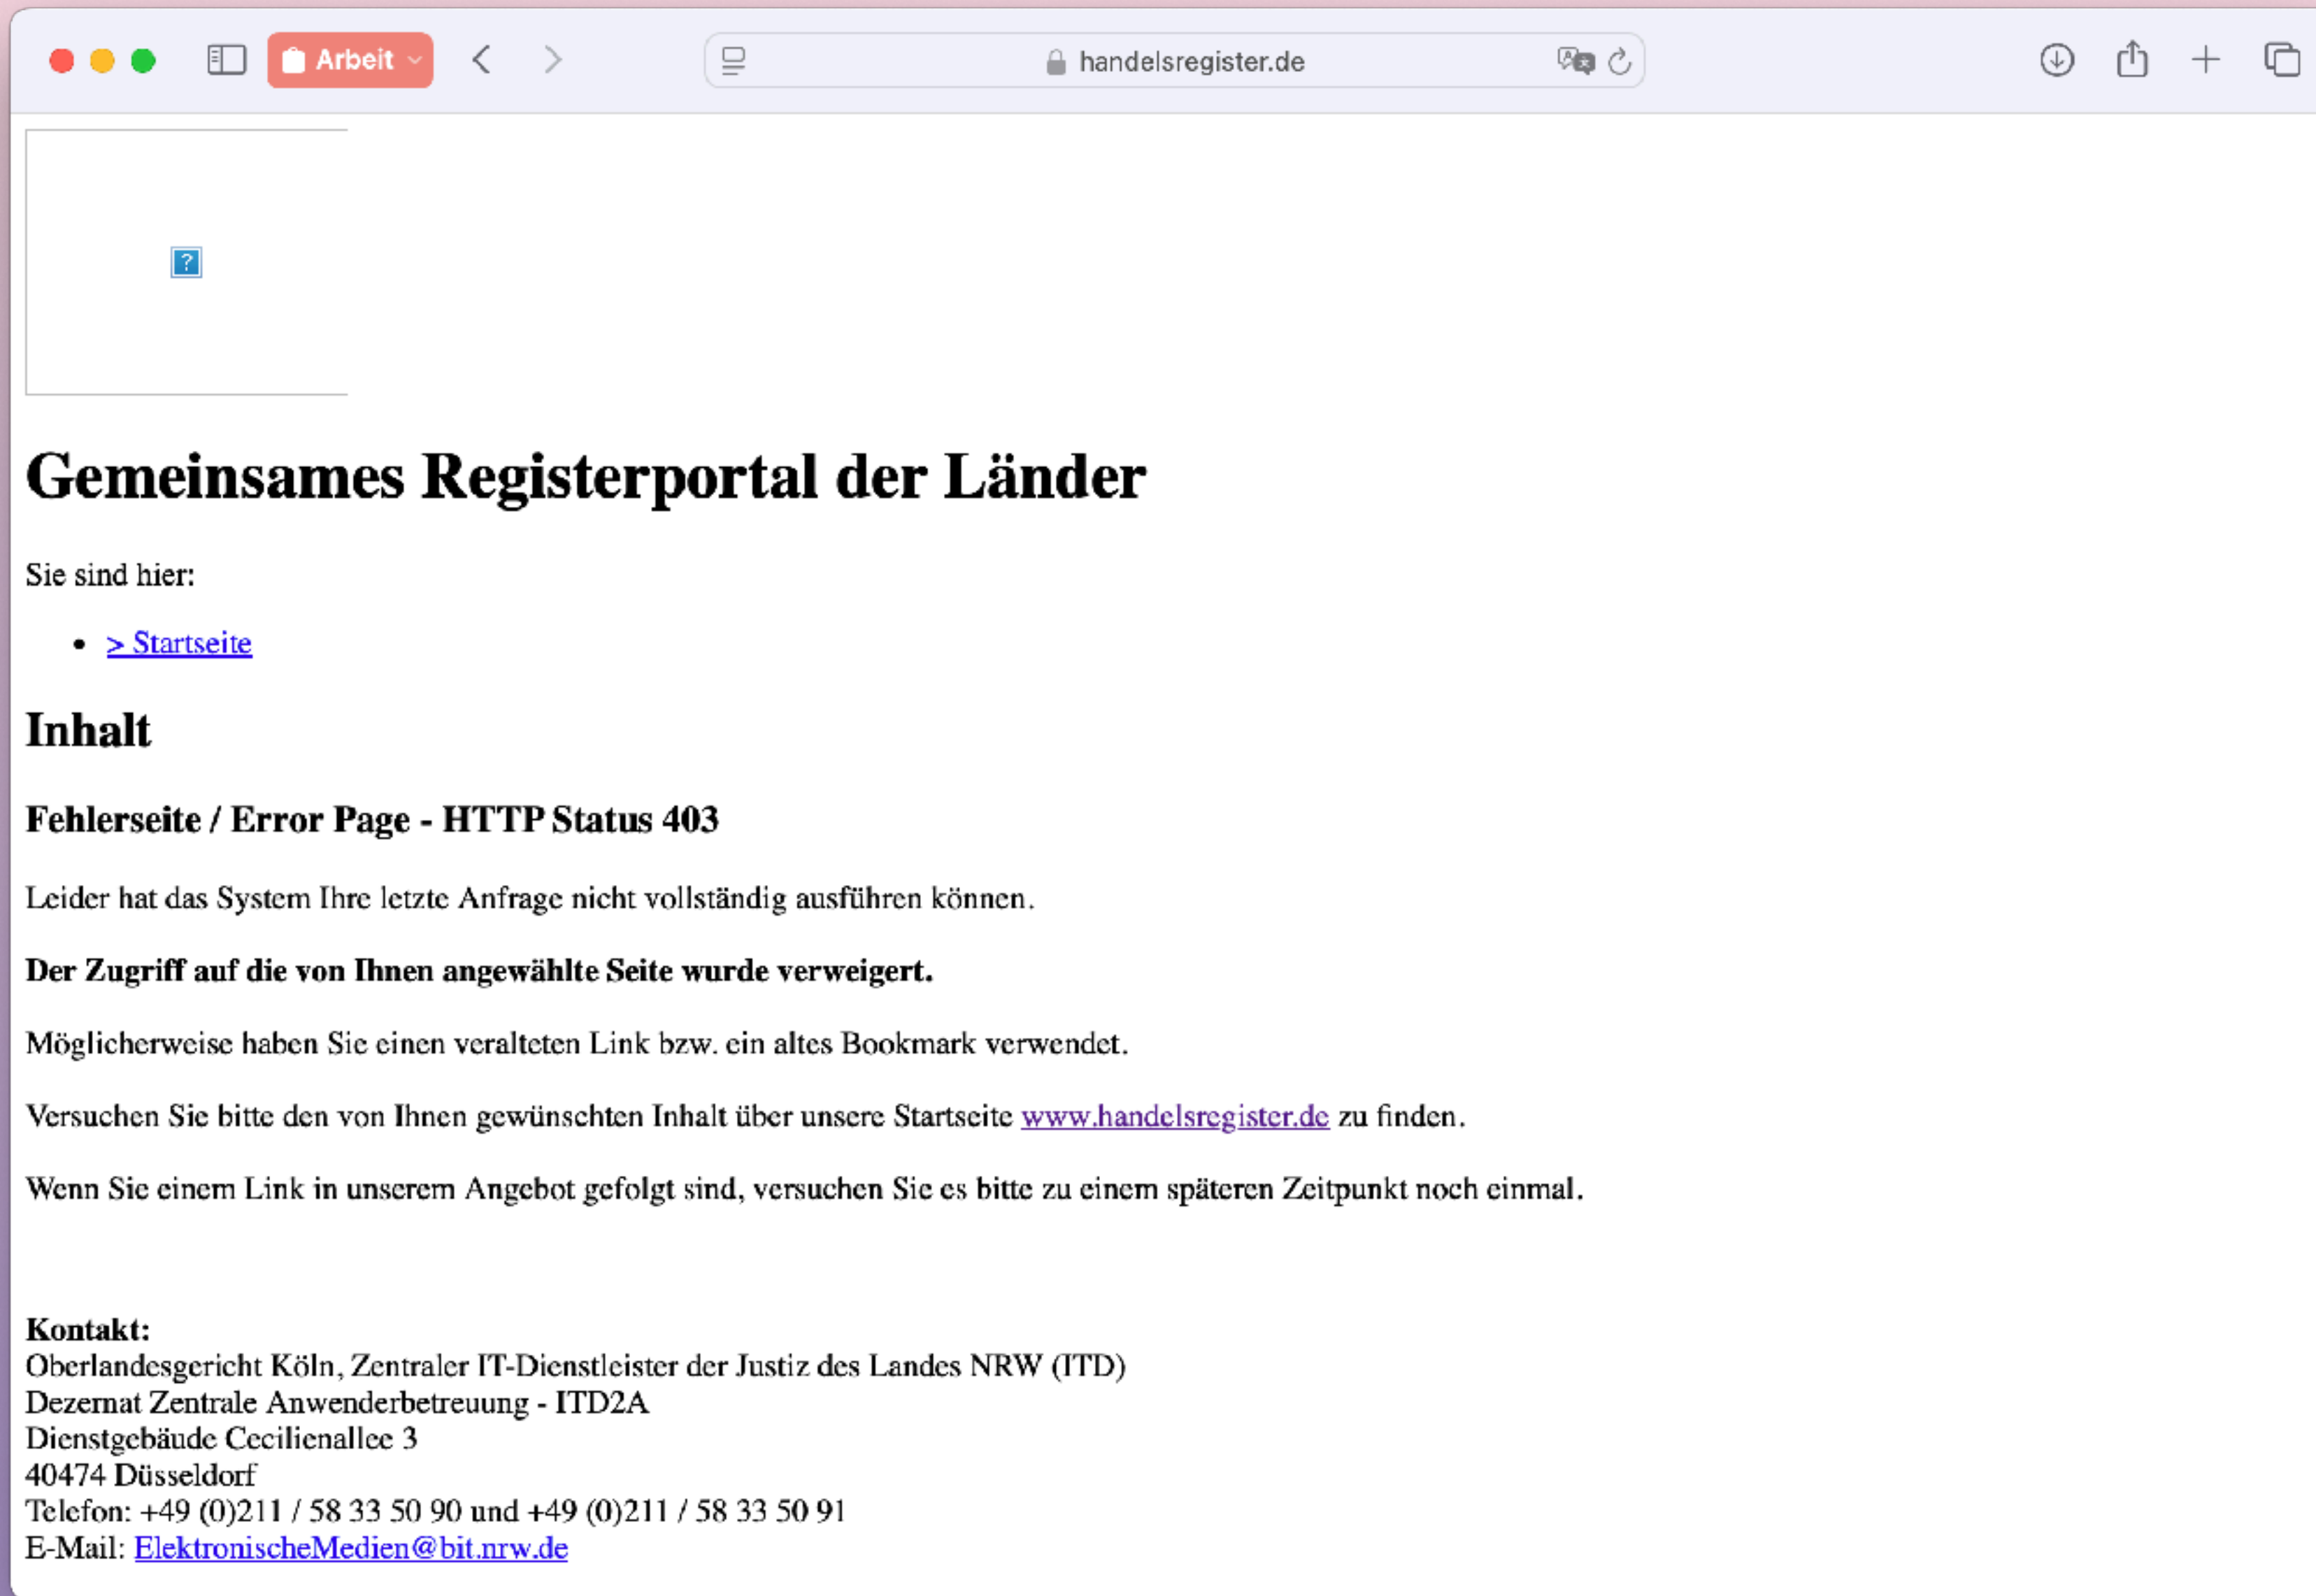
Arbeit

handelsregister.de

# Gemeinsames Registerportal der Länder

Sie sind hier:

- > Startseite

## Inhalt

### Fehlerseite / Error Page - HTTP Status 403

Leider hat das System Ihre letzte Anfrage nicht vollständig ausführen können.

**Der Zugriff auf die von Ihnen angewählte Seite wurde verweigert.**

Möglicherweise haben Sie einen veralteten Link bzw. ein altes Bookmark verwendet.

Versuchen Sie bitte den von Ihnen gewünschten Inhalt über unsere Startseite www.handelsregister.de zu finden.

Wenn Sie einem Link in unserem Angebot gefolgt sind, versuchen Sie es bitte zu einem späteren Zeitpunkt noch einmal.

**Kontakt:**
Oberlandesgericht Köln, Zentraler IT-Dienstleister der Justiz des Landes NRW (ITD)
Dezernat Zentrale Anwenderbetreuung - ITD2A
Dienstgebäude Cecilienallee 3
40474 Düsseldorf
Telefon: +49 (0)211 / 58 33 50 90 und +49 (0)211 / 58 33 50 91
E-Mail: ElektronischeMedien@bit.nrw.de